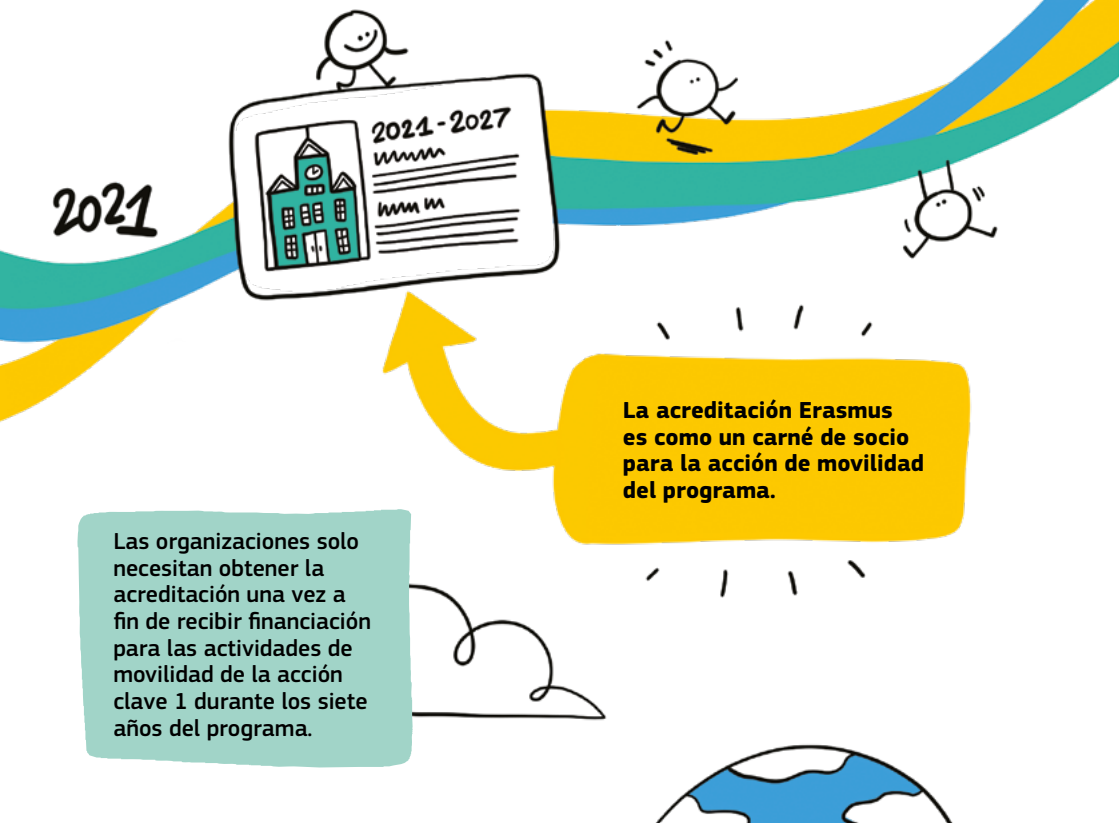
2021

2021 - 2027

La acreditación Erasmus es como un carné de socio para la acción de movilidad del programa.

Las organizaciones solo necesitan obtener la acreditación una vez a fin de recibir financiación para las actividades de movilidad de la acción clave 1 durante los siete años del programa.